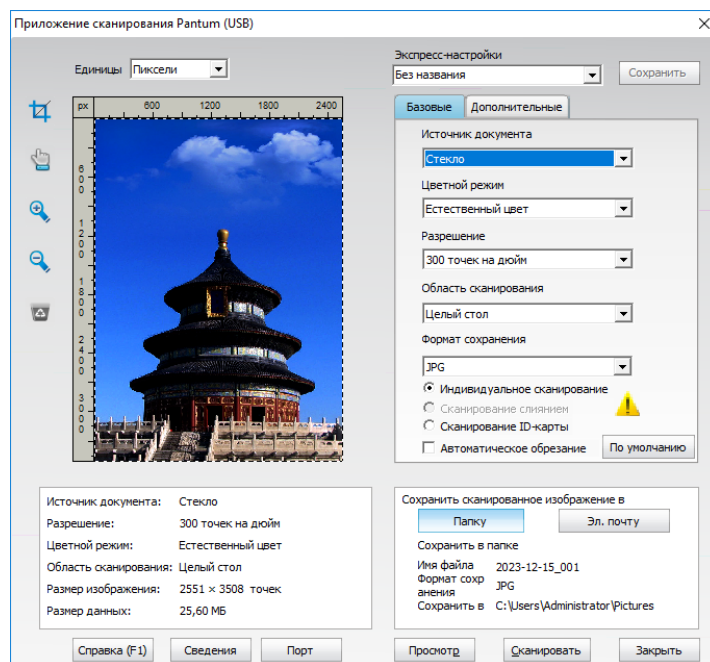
Приложение сканирования Pantum (USB)

Единицы Пиксели

Экспресс-настройки
Без названия
Сохранить

px 600 1200 1800 2400

600 1200 1800 2400 3000

Базовые Дополнительные

Источник документа
Стекло

Цветной режим
Естественный цвет

Разрешение
300 точек на дюйм

Область сканирования
Целый стол

Формат сохранения
JPG

Индивидуальное сканирование
Сканирование слиянием
Сканирование ID-карты
Автоматическое обрезание
По умолчанию

| | |
|---|---|
| Источник документа: | Стекло |
| Разрешение: | 300 точек на дюйм |
| Цветной режим: | Естественный цвет |
| Область сканирования: | Целый стол |
| Размер изображения: | 2551 × 3508 точек |
| Размер данных: | 25,60 МБ |

Сохранить сканированное изображение в
Папку Эл. почту
Сохранить в папке
Имя файла 2023-12-15_001
Формат сохранения JPG
Сохранить в C:\Users\Administrator\Pictures

Справка (F1) Сведения Порт Просмотр Сканировать Закрыть